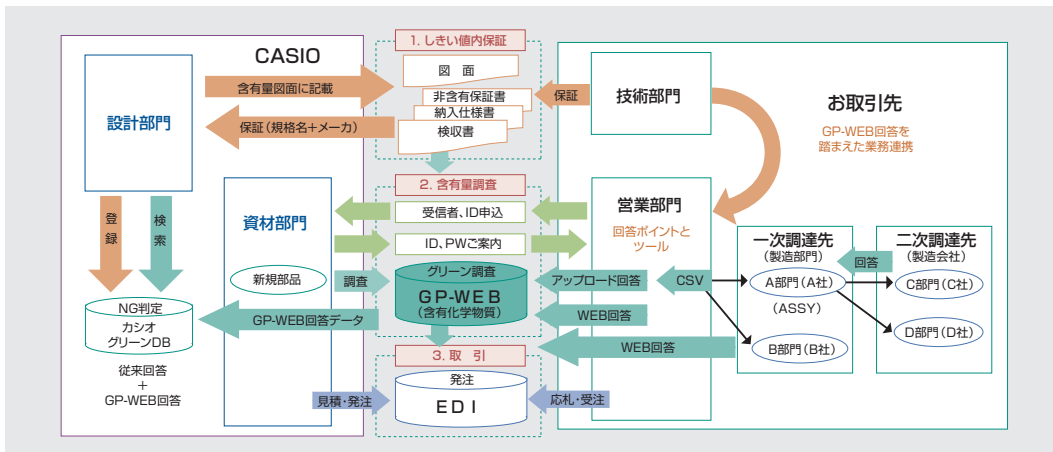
CASIO

1. しきい値内保証

図面

非含有保証書

納入仕様書

検収書

含有量図面に記載

保証（規格名+メーカ）

保証

技術部門

お取引先

GP-WEB回答を踏まえた業務連携

設計部門

登録

検索

NG判定

カシオ

グリーンDB

従来回答
+
GP-WEB回答

資材部門

新規部品

調査

2. 含有量調査

受信者、ID申込

ID、PWご案内

グリーン調査

GP-WEB

（含有化学物質）

GP-WEB回答データ

営業部門

回答ポイントとツール

アップロード回答

WEB回答

WEB回答

CSV

一次調達先

（製造部門）

A部門（A社）

（ASSY）

B部門（B社）

二次調達先

（製造会社）

回答

C部門（C社）

D部門（D社）

3. 取引

発注

EDI

見積・発注

応札・受注